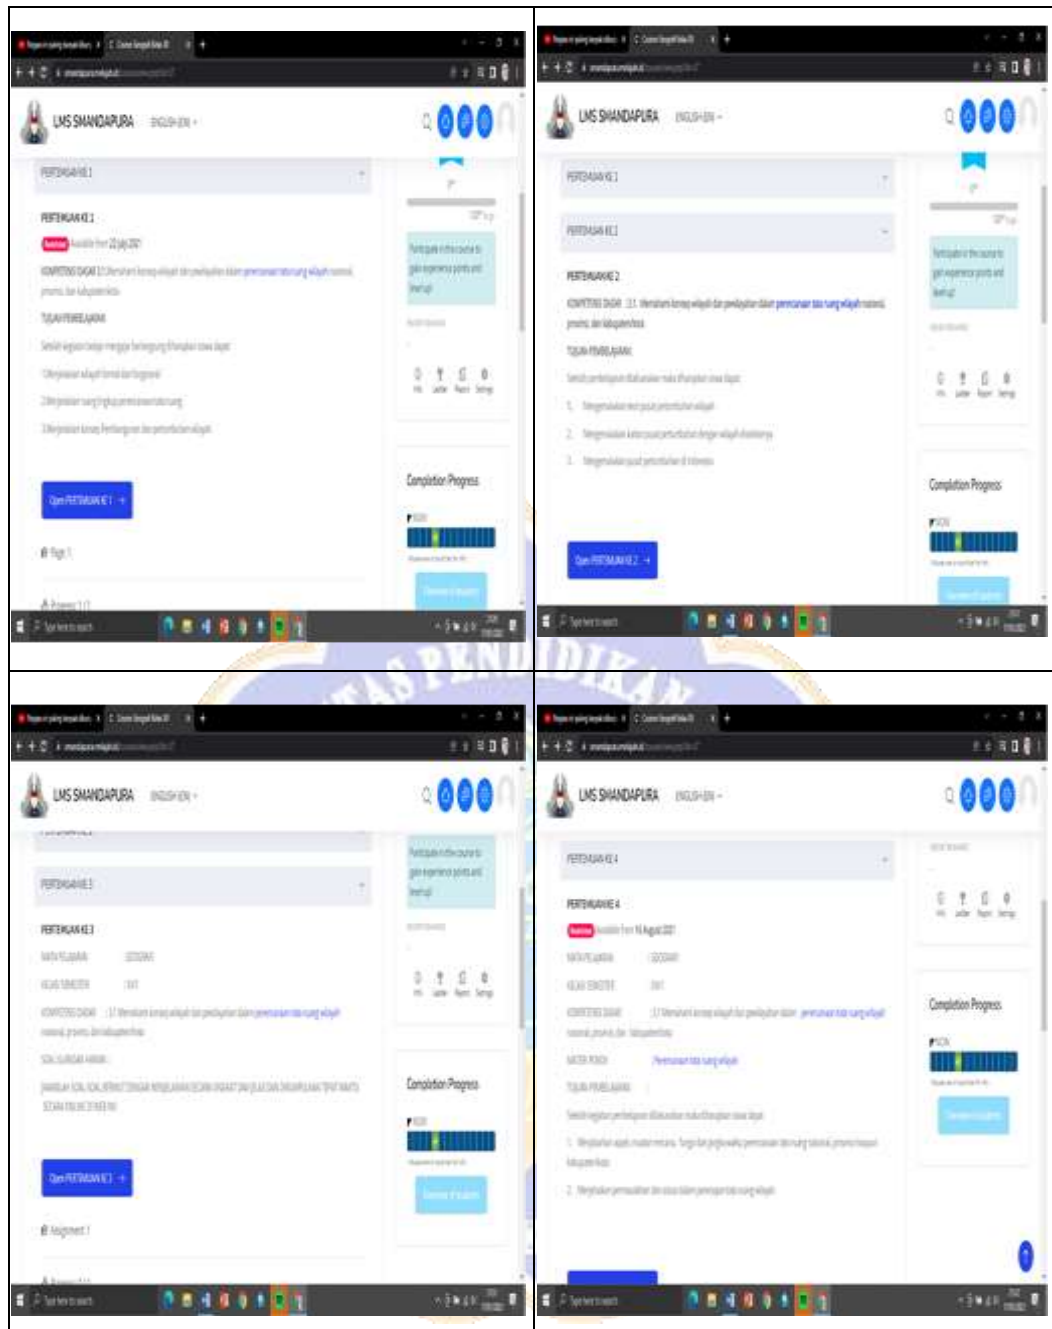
LMS SMANDAPURA ENGLISH (EN)

PERTEMUAN KE 1

PERTEMUAN KE 1

Available from 22 July 2021

KOMPETENSI DASAR 3.1 Memahami konsep wilayah dan pewilayahan dalam perencanaan tata ruang wilayah nasional, provinsi, dan kabupaten/kota

TUJUAN PEMBELAJARAN

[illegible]

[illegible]

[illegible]

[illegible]

Open PERTEMUAN KE 1 →

Completion Progress

Type here to search

LMS SMANDAPURA ENGLISH (EN)

PERTEMUAN KE 1

PERTEMUAN KE 2

PERTEMUAN KE 2

KOMPETENSI DASAR 3.1 Memahami konsep wilayah dan pewilayahan dalam perencanaan tata ruang wilayah nasional, provinsi, dan kabupaten/kota

TUJUAN PEMBELAJARAN

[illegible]

1. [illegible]

2. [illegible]

3. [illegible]

Open PERTEMUAN KE 2 →

Completion Progress

Type here to search

LMS SMANDAPURA ENGLISH (EN)

PERTEMUAN KE 3

PERTEMUAN KE 3

MATA PELAJARAN GEOGRAFI

KELAS/SEMESTER XII/1

KOMPETENSI DASAR 3.1 Memahami konsep wilayah dan pewilayahan dalam perencanaan tata ruang wilayah nasional, provinsi, dan kabupaten/kota

SOAL ULANGAN HARIAN

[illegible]

Open PERTEMUAN KE 3 →

Assignment 1

Completion Progress

Type here to search

LMS SMANDAPURA ENGLISH (EN)

PERTEMUAN KE 4

PERTEMUAN KE 4

Available from 16 August 2021

MATA PELAJARAN GEOGRAFI

KELAS/SEMESTER XII/1

KOMPETENSI DASAR 3.1 Memahami konsep wilayah dan pewilayahan dalam perencanaan tata ruang wilayah nasional, provinsi, dan kabupaten/kota

MATERI POKOK Perencanaan tata ruang wilayah

TUJUAN PEMBELAJARAN

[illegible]

1. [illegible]

2. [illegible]

Completion Progress

Type here to search